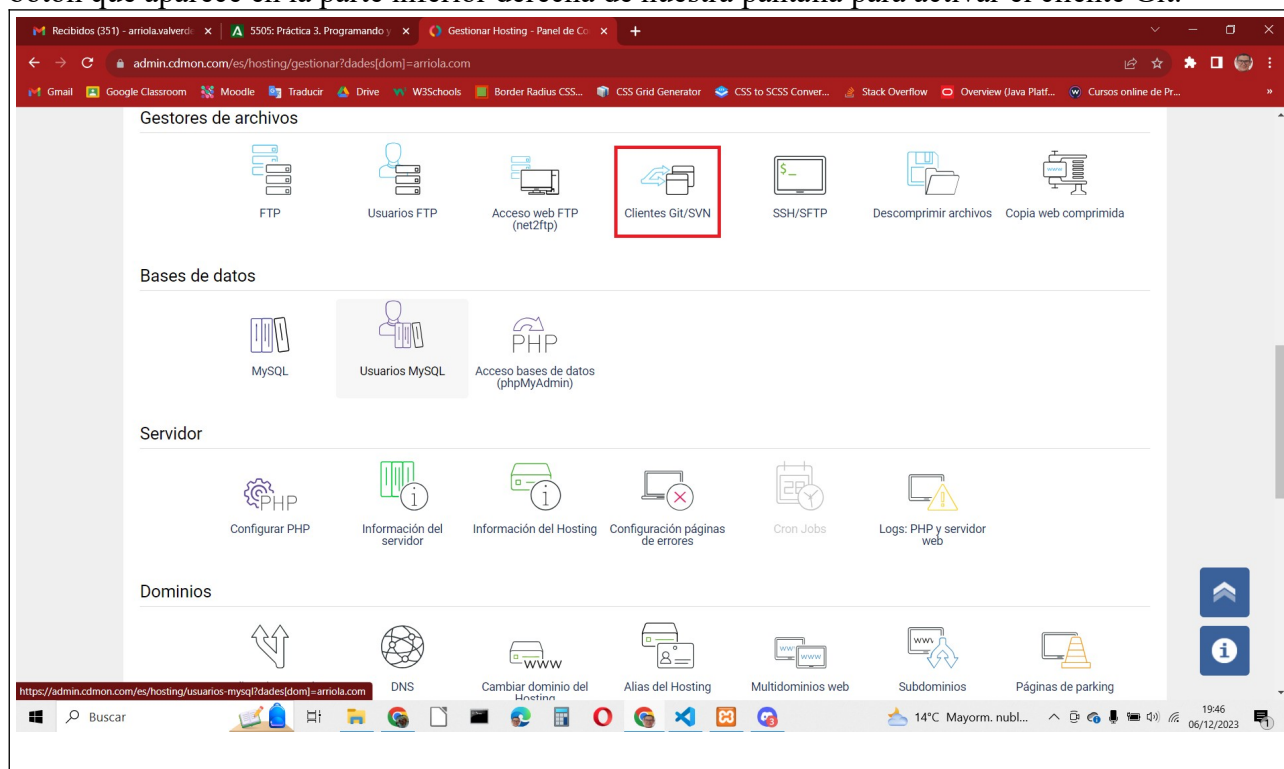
botón que aparece en la parte inferior derecha de nuestra pantalla para activar el cliente Git.

Recibidos (351) - arriola.valverde ×
5505: Práctica 3. Programando y ×
Gestionar Hosting - Panel de Co ×
+

admin.cdmon.com/es/hosting/gestionar?dades[dom]=arriola.com

Gmail Google Classroom Moodle Traducir Drive W3Schools Border Radius CSS... CSS Grid Generator CSS to SCSS Conver... Stack Overflow Overview (Java Platf... Cursos online de Pr...

Gestores de archivos

FTP
Usuarios FTP
Acceso web FTP (net2ftp)
Clientes Git/SVN
SSH/SFTP
Descomprimir archivos
Copia web comprimida

Bases de datos

MySQL
Usuarios MySQL
Acceso bases de datos (phpMyAdmin)

Servidor

Configurar PHP
Información del servidor
Información del Hosting
Configuración páginas de errores
Cron Jobs
Logs: PHP y servidor web

Dominios

DNS
Cambiar dominio del Hosting
Alias del Hosting
Multidominios web
Subdominios
Páginas de parking

https://admin.cdmon.com/es/hosting/usuarios-mysql?dades[dom]=arriola.com

Buscar
14°C Mayorm. nubl...
19:46
06/12/2023